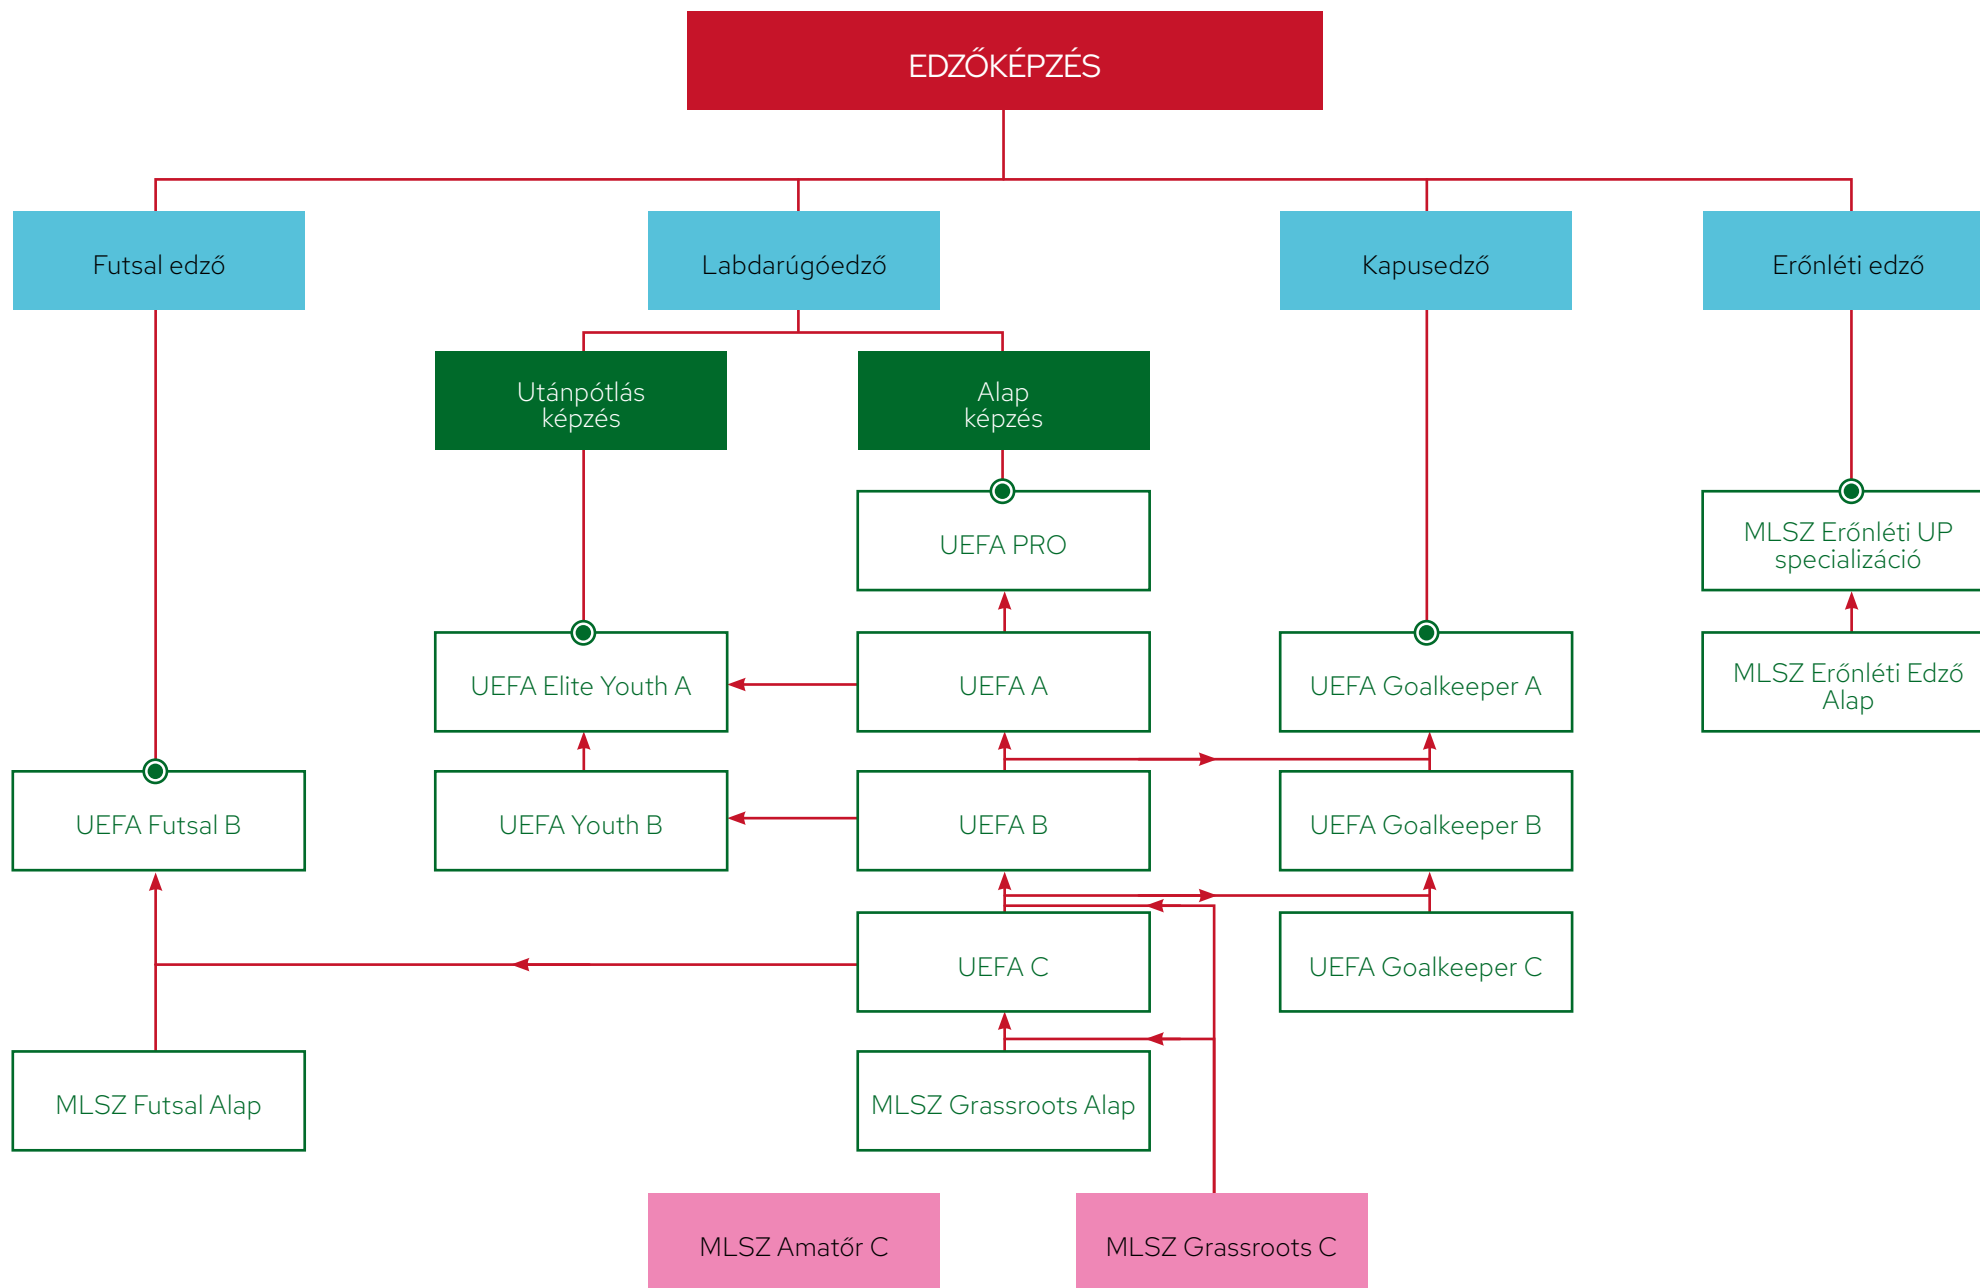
EDZŐKÉPZÉS

Futsal edző

Labdarúgóedző

Kapusedző

Erőnléti edző

Utánpótlás képzés

Alap képzés

UEFA PRO

MLSZ Erőnléti UP specializáció

UEFA Elite Youth A

UEFA A

UEFA Goalkeeper A

MLSZ Erőnléti Edző Alap

UEFA Futsal B

UEFA Youth B

UEFA B

UEFA Goalkeeper B

UEFA C

UEFA Goalkeeper C

MLSZ Futsal Alap

MLSZ Grassroots Alap

MLSZ Amatőr C

MLSZ Grassroots C